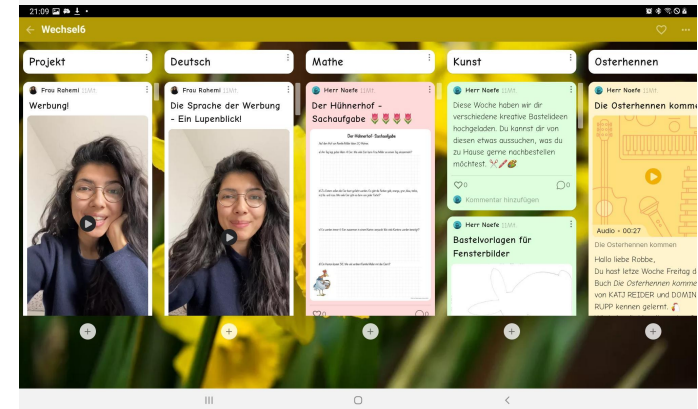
21:09

Wechsel6

Projekt

Frau Rahemi 11M.

Werbung!

Deutsch

Frau Rahemi 11M.

Die Sprache der Werbung - Ein Lupenblick!

Mathe

Herr Noefe 11M.

Der Hühnerhof - Sachaufgabe

Der Hühnerhof - Sachaufgabe

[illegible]

Kunst

Herr Noefe 11M.

Diese Woche haben wir dir verschiedene kreative Bastelideen hochgeladen. Du kannst dir von diesen etwas aussuchen, was du zu Hause gerne nachbastelen möchtest.

0

0

Kommentar hinzufügen

Herr Noefe 11M.

Bastelvorlagen für Fensterbilder

Osterhennen

Herr Noefe 11M.

Die Osterhennen komme

Audio • 00:27

Die Osterhennen kommen

Hallo liebe Robbe,
Du hast letzte Woche Freitag d Buch Die Osterhennen komme von KATJ REIDER und DOMIN RUPP kennen gelernt.